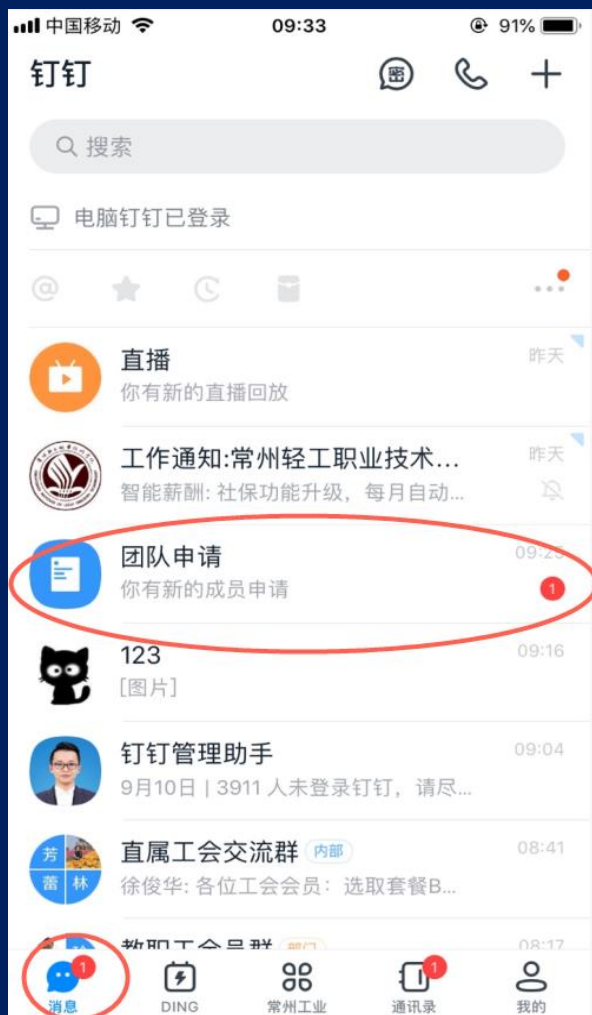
中国移动 09:33 91%

钉钉

密

搜索

电脑钉钉已登录

直播
你有新的直播回放
昨天

工作通知:常州轻工职业技术…
智能薪酬: 社保功能升级，每月自动…
昨天

团队申请
你有新的成员申请
09:2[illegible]
1

123
[图片]
09:16

钉钉管理助手
9月10日 | 3911 人未登录钉钉，请尽…
09:04

芳 蕾 林
直属工会交流群 内部
徐俊华: 各位工会会员：选取套餐B…
08:41

教职工会员群 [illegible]
08:17

1
消息
DING
常州工业
1
通讯录
我的